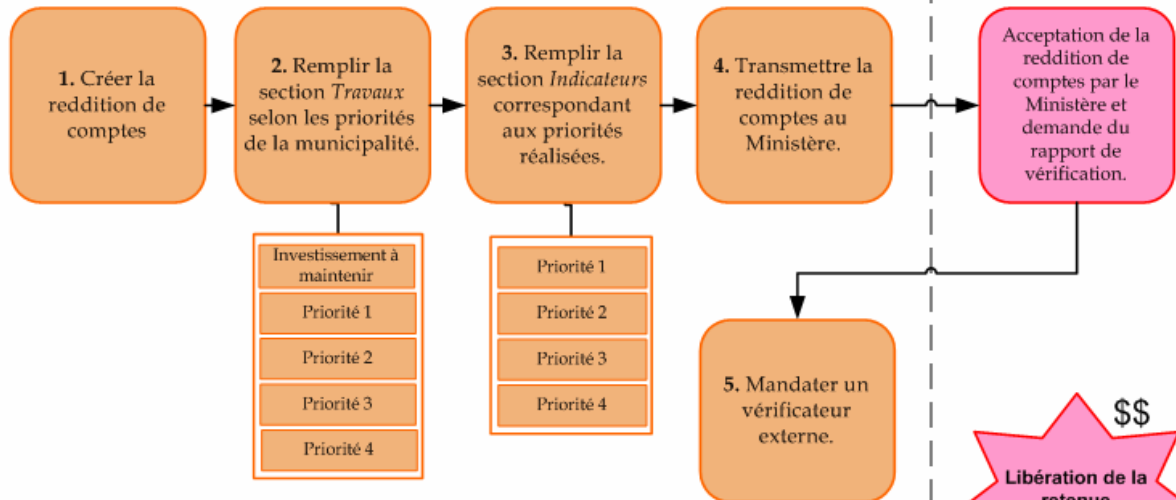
**1.** Créer la reddition de comptes

**2.** Remplir la section *Travaux* selon les priorités de la municipalité.

Investissement à maintenir

Priorité 1

Priorité 2

Priorité 3

Priorité 4

**3.** Remplir la section *Indicateurs* correspondant aux priorités réalisées.

Priorité 1

Priorité 2

Priorité 3

Priorité 4

**4.** Transmettre la reddition de comptes au Ministère.

Acceptation de la reddition de comptes par le Ministère et demande du rapport de vérification.

**5.** Mandater un vérificateur externe.

$$

**Libération de la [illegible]**